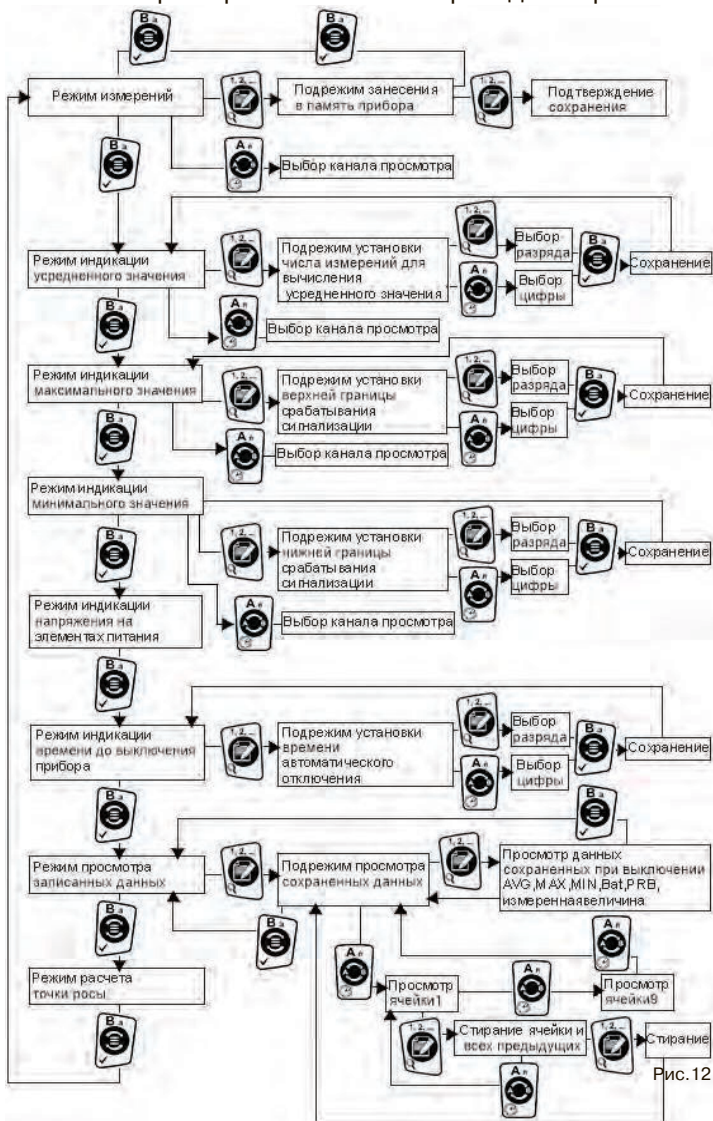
Режим измерений

Подрежим занесения в память прибора

Подтверждение сохранения

Выбор канала просмотра

Режим индикации усредненного значения

Подрежим установки числа измерений для вычисления усредненного значения

Выбор разряда

Выбор цифры

Сохранение

Выбор канала просмотра

Режим индикации максимального значения

Подрежим установки верхней границы срабатывания сигнализации

Выбор разряда

Выбор цифры

Сохранение

Выбор канала просмотра

Режим индикации минимального значения

Подрежим установки нижней границы срабатывания сигнализации

Выбор разряда

Выбор цифры

Сохранение

Режим индикации напряжения на элементах питания

Выбор канала просмотра

Режим индикации времени до выключения прибора

Подрежим установки времени автоматического отключения

Выбор разряда

Выбор цифры

Сохранение

Режим просмотра записанных данных

Подрежим просмотра сохраненных данных

Просмотр данных сохраненных при выключении AVG,MAX,MIN,Bat,PRB, измеренная величина

Режим расчета точки росы

Просмотр ячейки1

Просмотр ячейки9

Стирание ячейки и всех предыдущих

Стирание

Рис.12